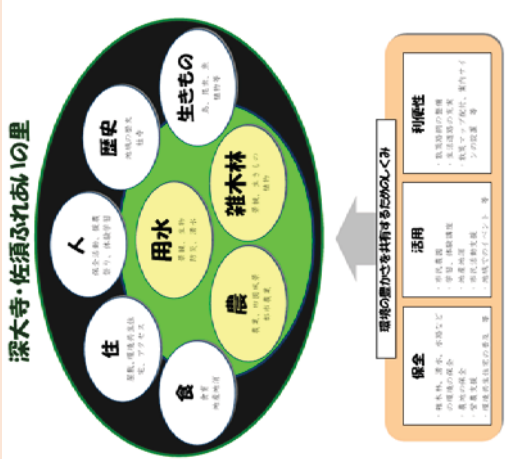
深大寺・佐須ふれあいの里

歴史
地域の歴史
伝承

生きもの
鳥、昆虫、魚
植物等

人
保全活動、農業
祭り、体験学習

雑木林
景観、美しい
植物

用水
景観、生物
野菜、清水

住
居住、環境共生住宅、アクセス

農
農業、田園風景
都市農業

食
食育
地産地消

環境の豊かさを共有するためのしくみ

保全
・雑木林、湧水、水路などの環境の保全
・農地の保全
・営農支援
・環境共生住宅の普及　等

活用
・市民農園
・雑木林・湧水活用
・体験
・市民活動支援
・地域でのイベント　等

利便性
・散策路等の整備
・生活道路の充実
・駐車場／駐輪、案内サインの設置　等